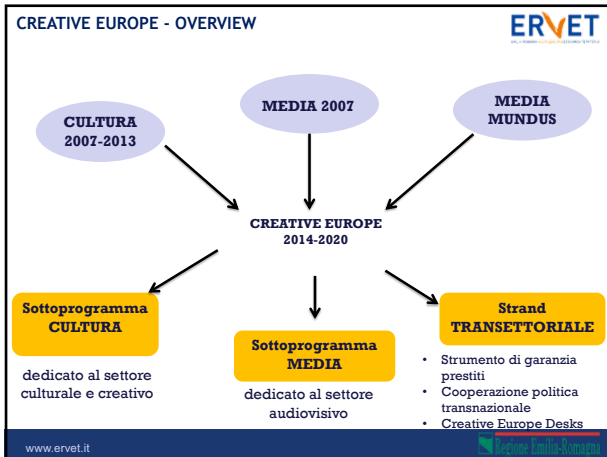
CREATIVE EUROPE - OVERVIEW

ERVET

CULTURA 2007-2013

MEDIA 2007

MEDIA MUNDUS

CREATIVE EUROPE 2014-2020

Sottoprogramma CULTURA

dedicato al settore culturale e creativo

Sottoprogramma MEDIA

dedicato al settore audiovisivo

Strand TRANSETTORIALE

• Strumento di garanzia prestiti
• Cooperazione politica transnazionale
• Creative Europe Desks

www.ervet.it

Regione Emilia-Romagna